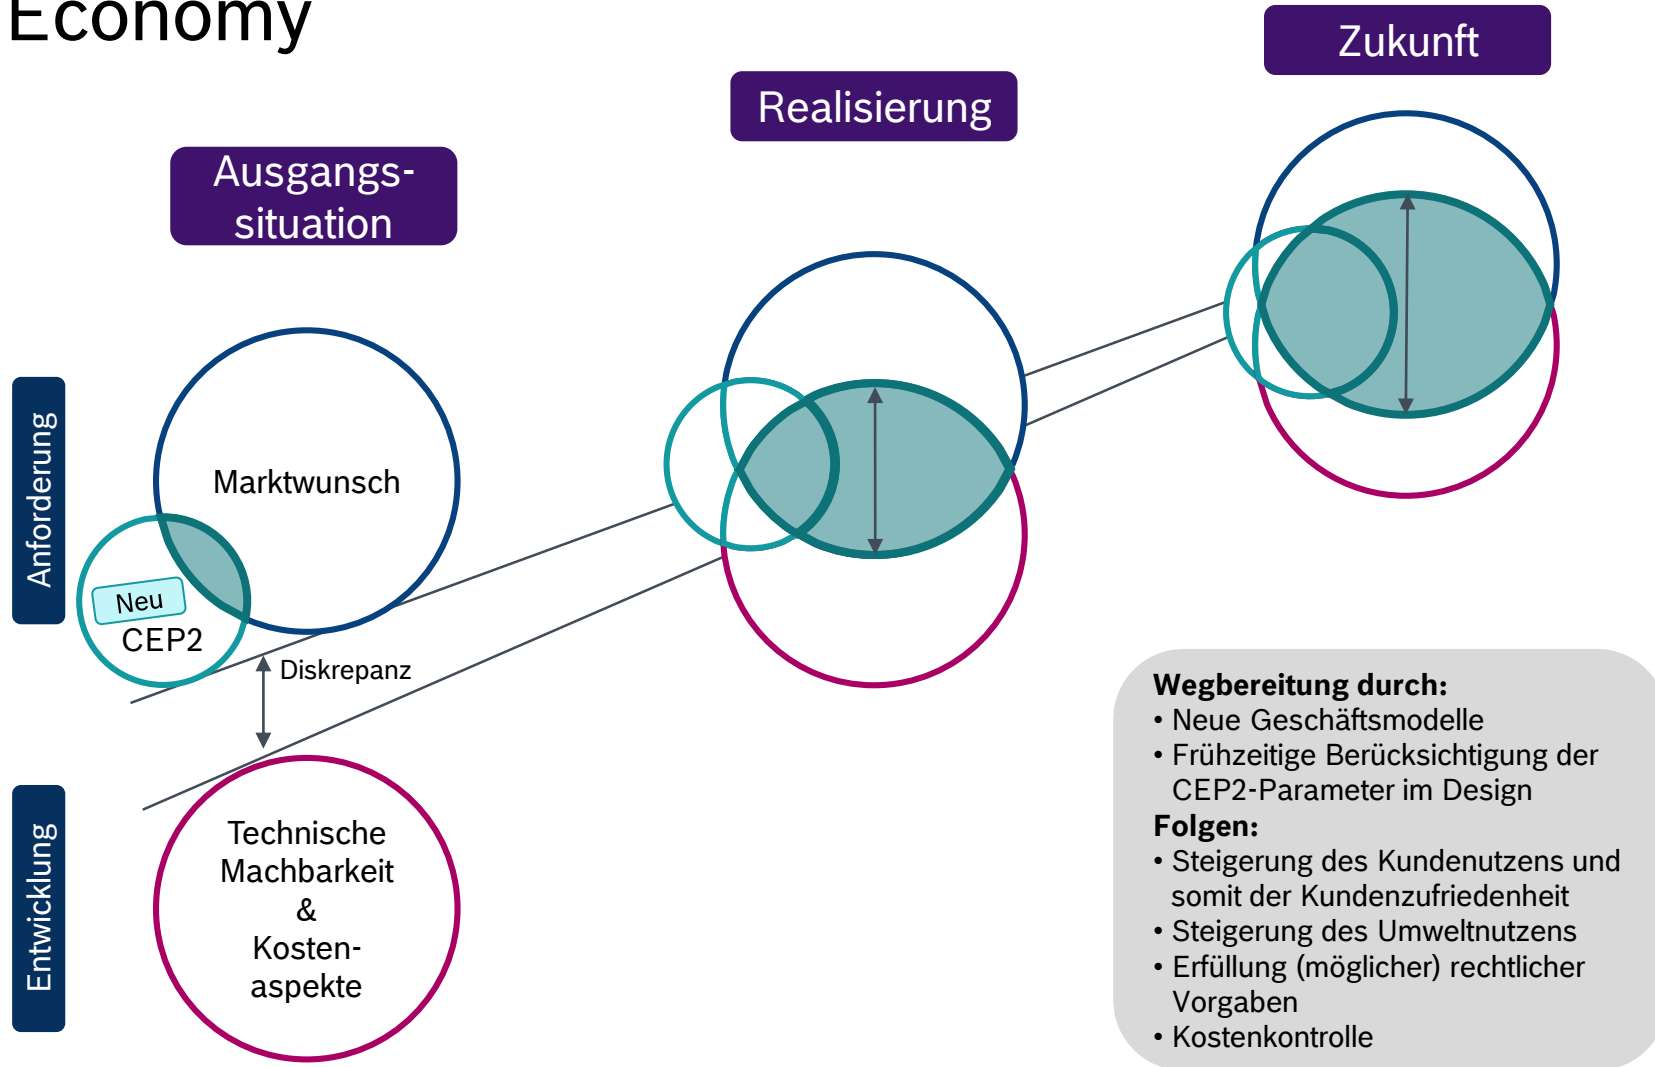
Economy

Zukunft

Realisierung

Ausgangssituation

Anforderung

Marktwunsch

Neu

CEP2

Diskrepanz

Entwicklung

Technische Machbarkeit & Kostenaspekte

**Wegbereitung durch:**
• Neue Geschäftsmodelle
• Frühzeitige Berücksichtigung der CEP2-Parameter im Design
**Folgen:**
• Steigerung des Kundenutzens und somit der Kundenzufriedenheit
• Steigerung des Umweltnutzens
• Erfüllung (möglicher) rechtlicher Vorgaben
• Kostenkontrolle